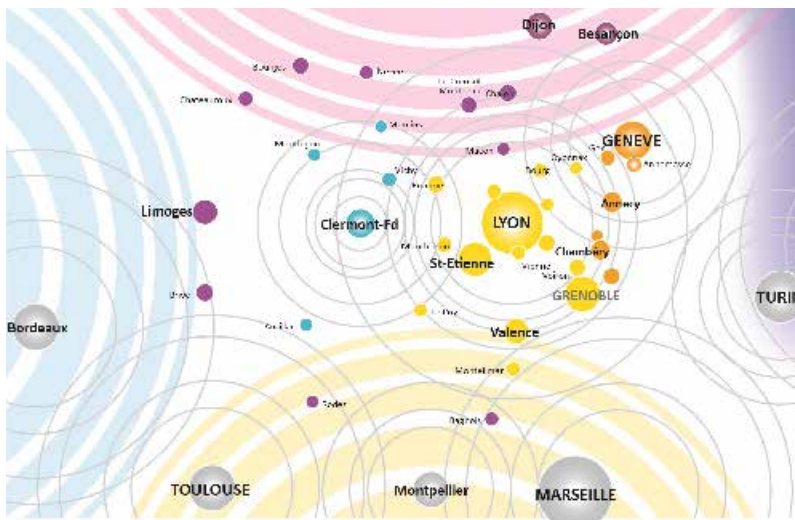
Dijon
Besançon
Bourges
Nevers
Le Creusot Montceau
Chalon
Chateauroux
Moulins
Montluçon
Mâcon
GENEVE
Annemasse
Oyonnax
Bourg
Vichy
Roanne
Limoges
Clermont-Fd
LYON
Annecy
Montbrison
Chambery
St-Etienne
Vienne
Voiron
GRENOBLE
Brive
TURIN
Bordeaux
Aurillac
Le Puy
Valence
Montelimar
Rodez
Avignon
TOULOUSE
Montpellier
MARSEILLE